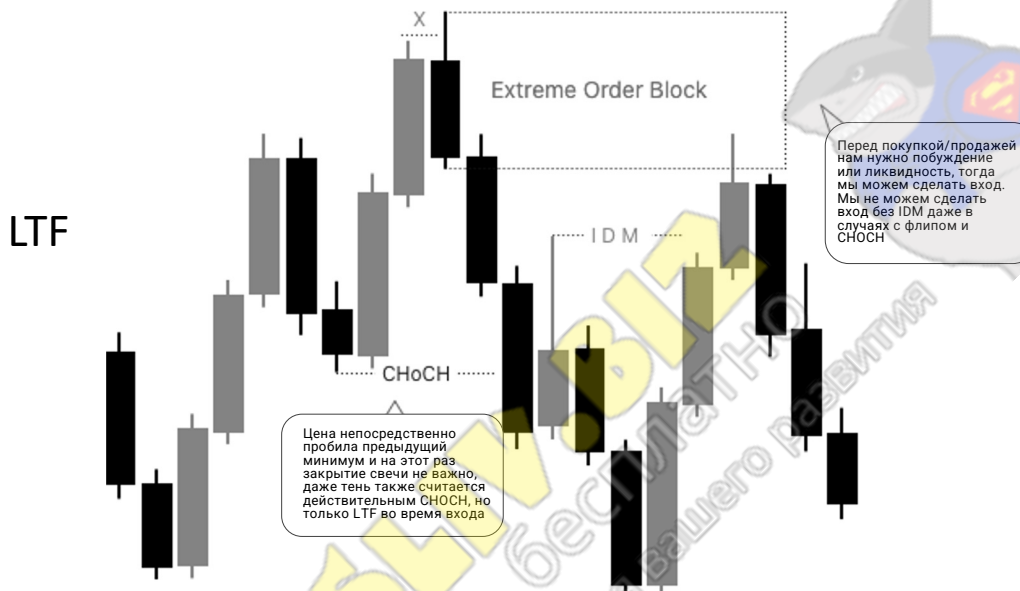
X

Extreme Order Block

Перед покупкой/продажей нам нужно побуждение или ликвидность, тогда мы можем сделать вход. Мы не можем сделать вход без IDM даже в случаях с флипом и CHOCH

LTF

IDM

CHoCH

Цена непосредственно пробила предыдущий минимум и на этот раз закрытие свечи не важно, даже тень также считается действительным CHOCH, но только LTF во время входа

SLIVBIZ
бесплатно
для вашего развития